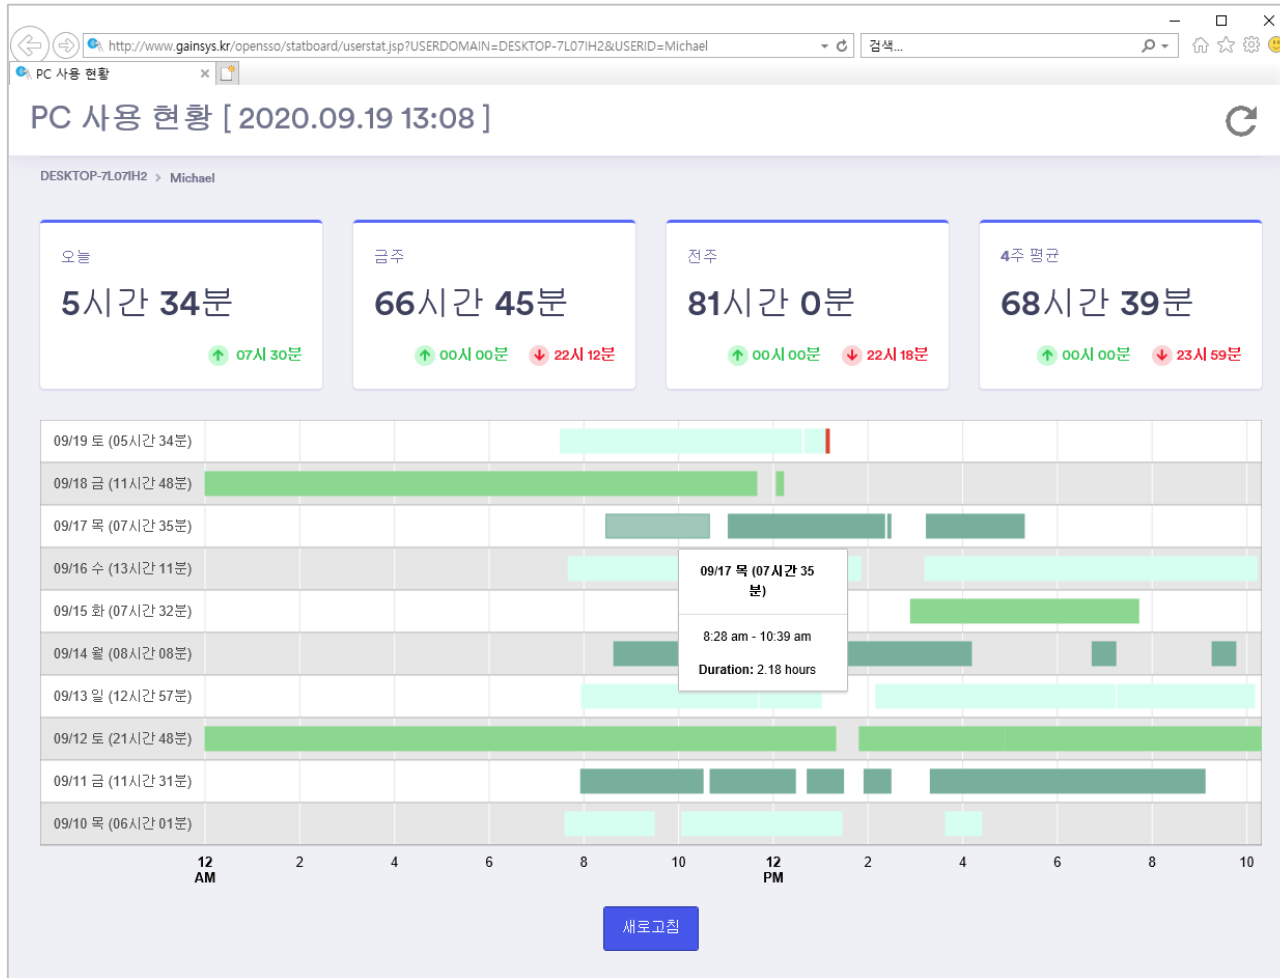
http://www.gainsys.kr/opensso/statboard/userstat.jsp?USERDOMAIN=DESKTOP-7L07IH2&USERID=Michael

검색...

PC 사용 현황

PC 사용 현황 [ 2020.09.19 13:08 ]

DESKTOP-7L07IH2 > Michael

오늘
5시간 34분
07시 30분

금주
66시간 45분
00시 00분 22시 12분

전주
81시간 0분
00시 00분 22시 18분

4주 평균
68시간 39분
00시 00분 23시 59분

09/19 토 (05시간 34분)
09/18 금 (11시간 48분)
09/17 목 (07시간 35분)
09/16 수 (13시간 11분)
09/15 화 (07시간 32분)
09/14 월 (08시간 08분)
09/13 일 (12시간 57분)
09/12 토 (21시간 48분)
09/11 금 (11시간 31분)
09/10 목 (06시간 01분)

09/17 목 (07시간 35분)

8:28 am - 10:39 am

Duration: 2.18 hours

12 AM 2 4 6 8 10 12 PM 2 4 6 8 10

새로고침